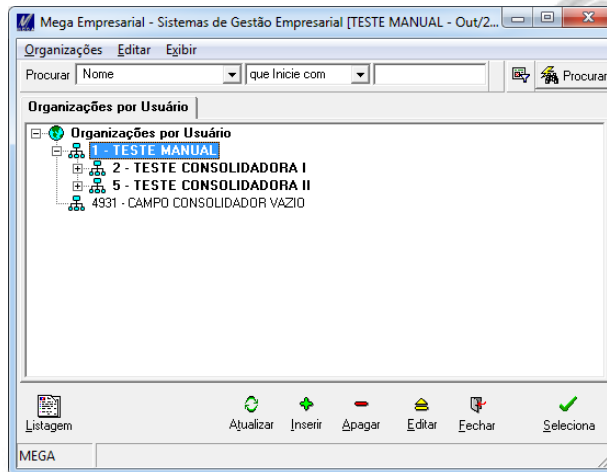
Mega Empresarial - Sistemas de Gestão Empresarial [TESTE MANUAL - Out/2...

Organizações Editar Exibir

Procurar Nome que Inicie com Procurar

Organizações por Usuário

Organizações por Usuário
1 - TESTE MANUAL
2 - TESTE CONSOLIDADORA I
5 - TESTE CONSOLIDADORA II
4931 - CAMPO CONSOLIDADOR VAZIO

Listagem Atualizar Inserir Apagar Editar Fechar Seleciona

MEGA